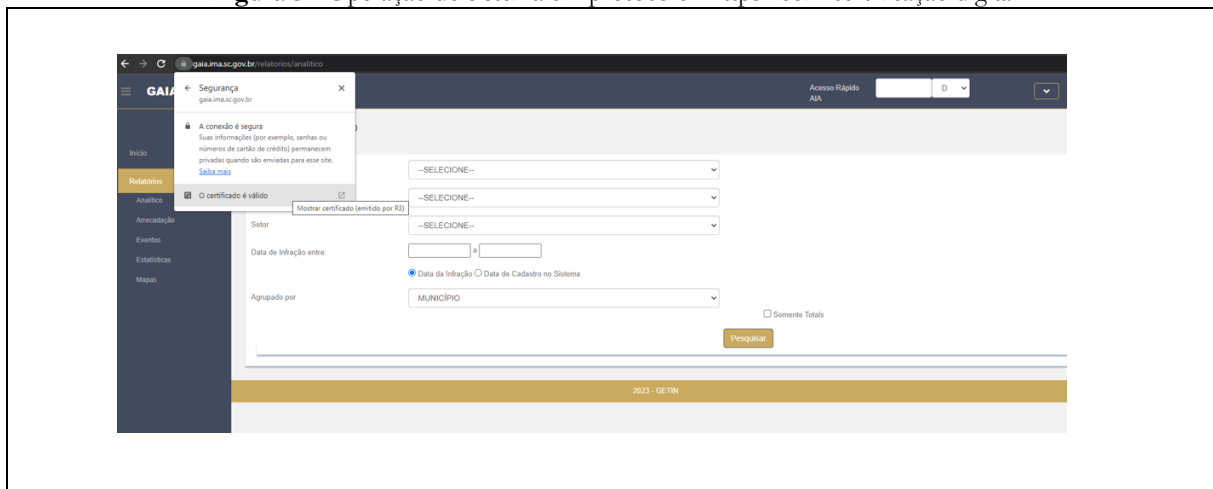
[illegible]

gaia.ima.sc.gov.br/relatorios/analitico

GAIA

Segurança
gaia.ima.sc.gov.br

A conexão é segura
Suas informações (por exemplo, senhas ou números de cartão de crédito) permanecem privadas quando são enviadas para este site.
Saiba mais

O certificado é válido

Mostrar certificado (emitido por R3)

Acesso Rápido AIA

D

Início

Relatórios

Analítico

Arrecadação

Eventos

Estatísticas

Mapas

--SELECIONE--

--SELECIONE--

Setor --SELECIONE--

Data de Infração entre: a

Data da Infração Data de Cadastro no Sistema

Agrupado por MUNICÍPIO

Somente Totais

Pesquisar

2023 - GETIN